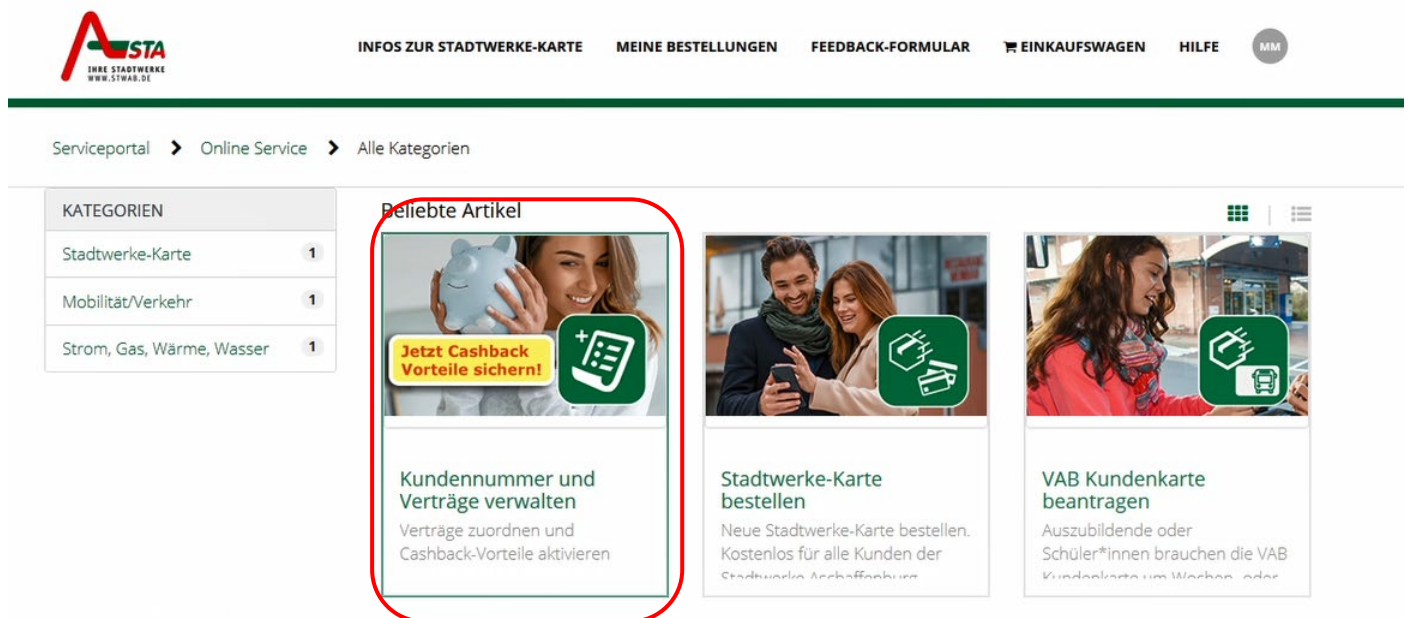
STA
IHRE STADTWERKE
WWW.STWAB.DE

INFOS ZUR STADTWERKE-KARTE MEINE BESTELLUNGEN FEEDBACK-FORMULAR EINKAUFSWAGEN HILFE MM

Serviceportal > Online Service > Alle Kategorien

KATEGORIEN
Stadtwerke-Karte 1
Mobilität/Verkehr 1
Strom, Gas, Wärme, Wasser 1

Beliebte Artikel

Jetzt Cashback Vorteile sichern!

Kundennummer und Verträge verwalten
Verträge zuordnen und Cashback-Vorteile aktivieren

Stadtwerke-Karte bestellen
Neue Stadtwerke-Karte bestellen. Kostenlos für alle Kunden der Stadtwerke Aschaffenburg

VAB Kundenkarte beantragen
Auszubildende oder Schüler*innen brauchen die VAB Kundenkarte um Wochen- oder